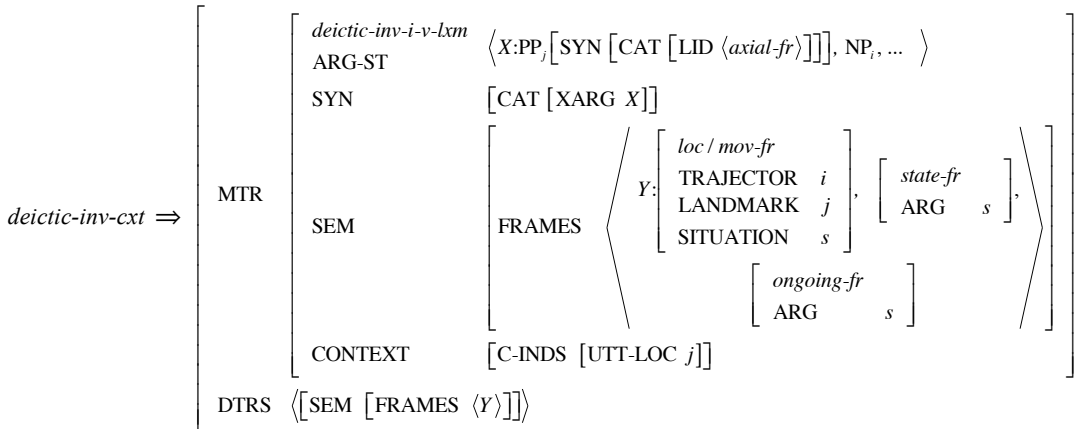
$deictic\text{-}inv\text{-}cxt \Rightarrow \begin{bmatrix} \text{MTR} & \begin{bmatrix} deictic\text{-}inv\text{-}i\text{-}v\text{-}lxm & \\ \text{ARG-ST} & \left\langle X{:}\text{PP}_j\left[\text{SYN}\left[\text{CAT}\left[\text{LID}\ \langle axial\text{-}fr\rangle\right]\right]\right], \text{NP}_i, \ldots \right\rangle \\ \text{SYN} & \left[\text{CAT}\left[\text{XARG}\ X\right]\right] \\ \text{SEM} & \begin{bmatrix} \text{FRAMES} & \left\langle Y{:}\begin{bmatrix} loc\,/\,mov\text{-}fr \\ \text{TRAJECTOR} & i \\ \text{LANDMARK} & j \\ \text{SITUATION} & s \end{bmatrix}, \begin{bmatrix} state\text{-}fr \\ \text{ARG} & s \end{bmatrix}, \begin{bmatrix} ongoing\text{-}fr \\ \text{ARG} & s \end{bmatrix} \right\rangle \end{bmatrix} \\ \text{CONTEXT} & \left[\text{C-INDS}\ \left[\text{UTT-LOC}\ j\right]\right] \end{bmatrix} \\ \text{DTRS} & \left\langle\left[\text{SEM}\ \left[\text{FRAMES}\ \langle Y\rangle\right]\right]\right\rangle \end{bmatrix}$